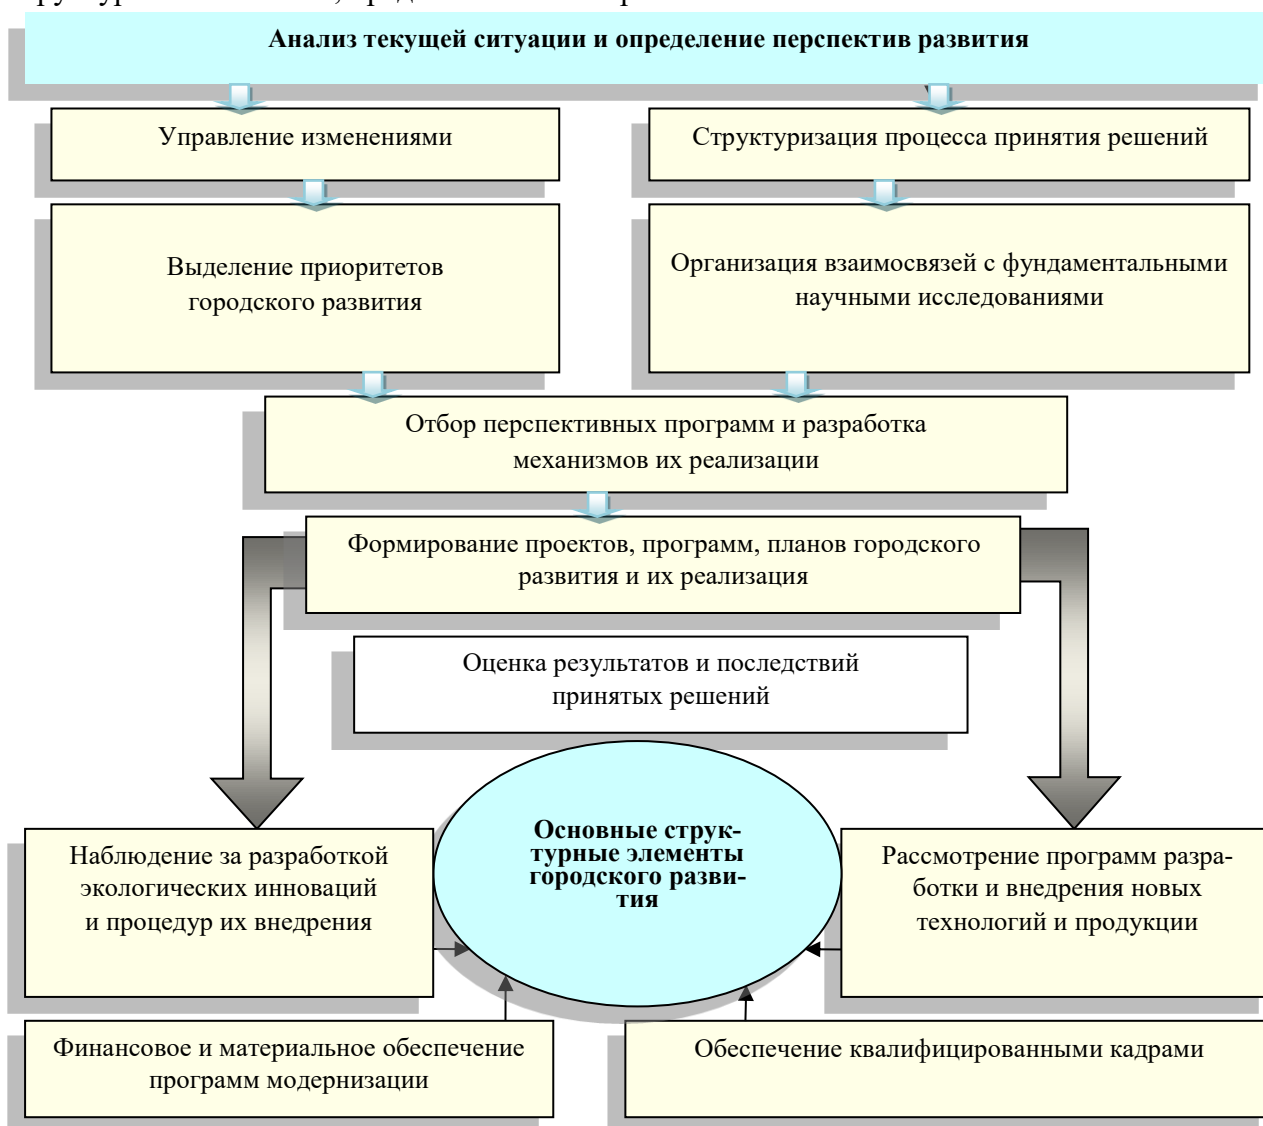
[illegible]

Анализ текущей ситуации и определение перспектив развития

Управление изменениями

Структуризация процесса принятия решений

Выделение приоритетов городского развития

Организация взаимосвязей с фундаментальными научными исследованиями

Отбор перспективных программ и разработка механизмов их реализации

Формирование проектов, программ, планов городского развития и их реализация

Оценка результатов и последствий принятых решений

Наблюдение за разработкой экологических инноваций и процедур их внедрения

Основные структурные элементы городского развития

Рассмотрение программ разработки и внедрения новых технологий и продукции

Финансовое и материальное обеспечение программ модернизации

Обеспечение квалифицированными кадрами